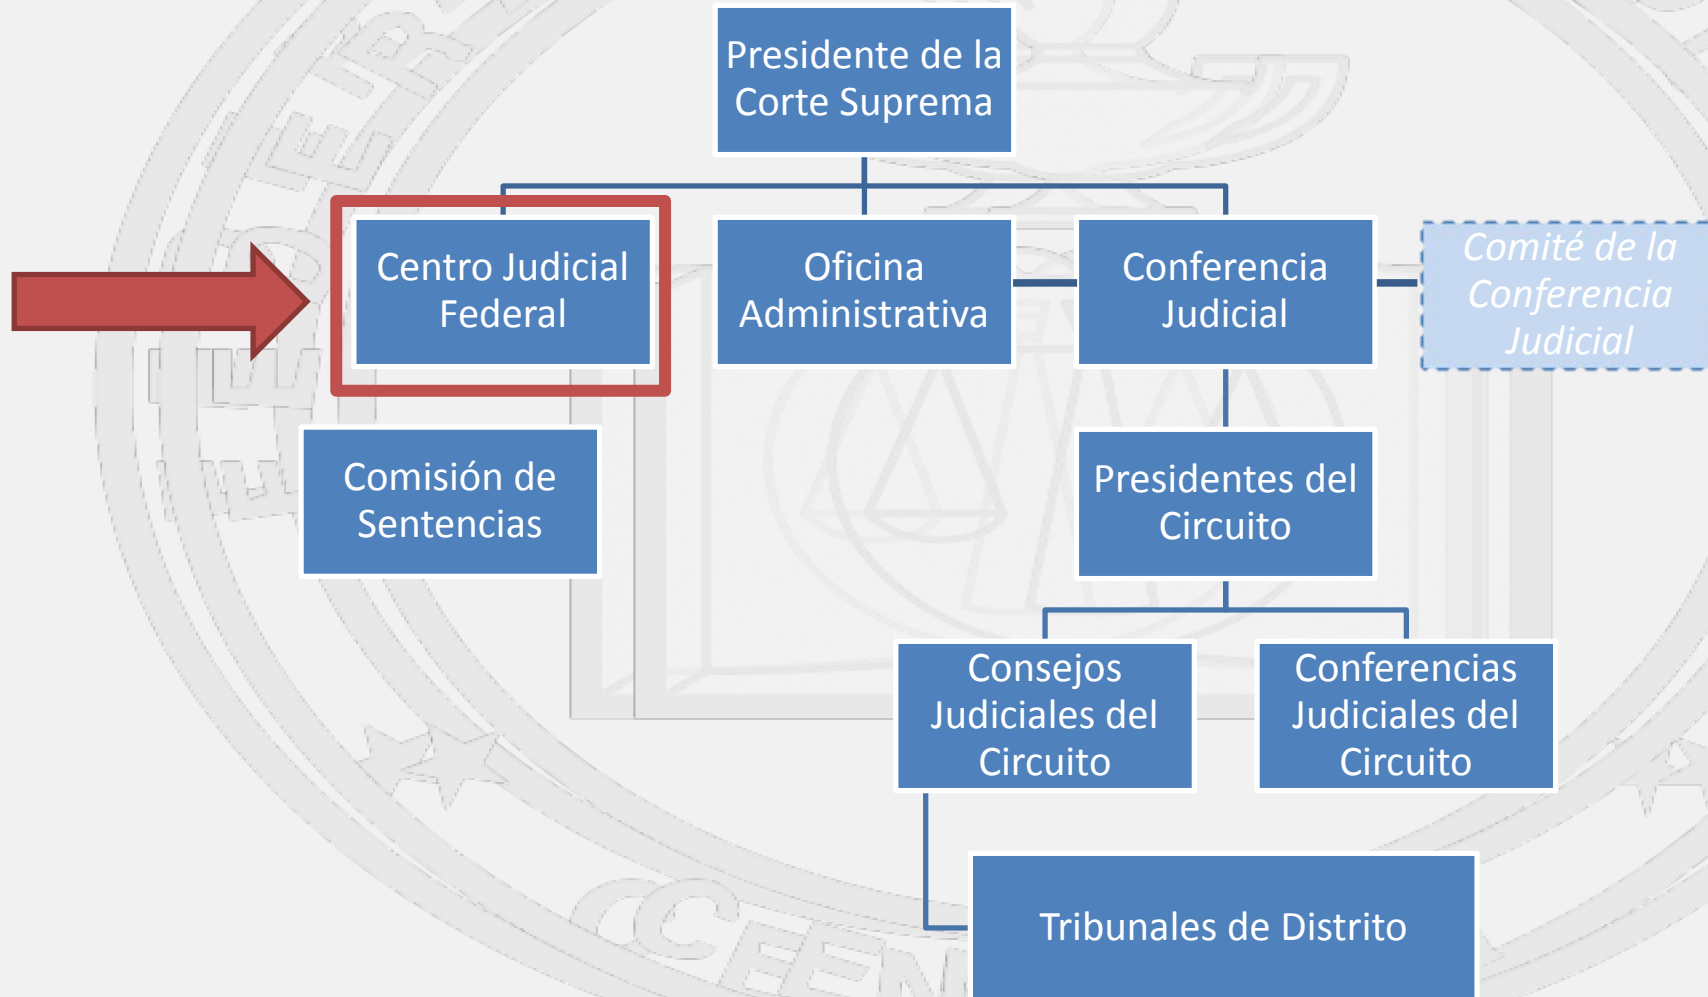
Presidente de la Corte Suprema

Centro Judicial Federal

Oficina Administrativa

Conferencia Judicial

Comité de la Conferencia Judicial

Comisión de Sentencias

Presidentes del Circuito

Consejos Judiciales del Circuito

Conferencias Judiciales del Circuito

Tribunales de Distrito